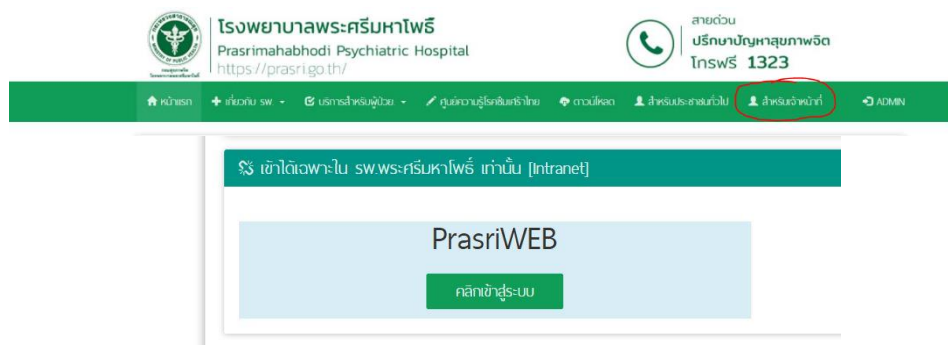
โรงพยาบาลพระศรีมหาโพธิ์
Prasrimahabhodi Psychiatric Hospital
https://prasri.go.th/

สายด่วน
ปรึกษาปัญหาสุขภาพจิต
โทรฟรี 1323

หน้าแรก
เกี่ยวกับ รพ.
บริการสำหรับผู้ป่วย
ศูนย์ความรู้โรคซึมเศร้าไทย
ดาวน์โหลด
สำหรับประชาชนทั่วไป
สำหรับเจ้าหน้าที่
ADMIN

เข้าได้เฉพาะใน รพ.พระศรีมหาโพธิ์ เท่านั้น [Intranet]

PrasriWEB

คลิกเข้าสู่ระบบ